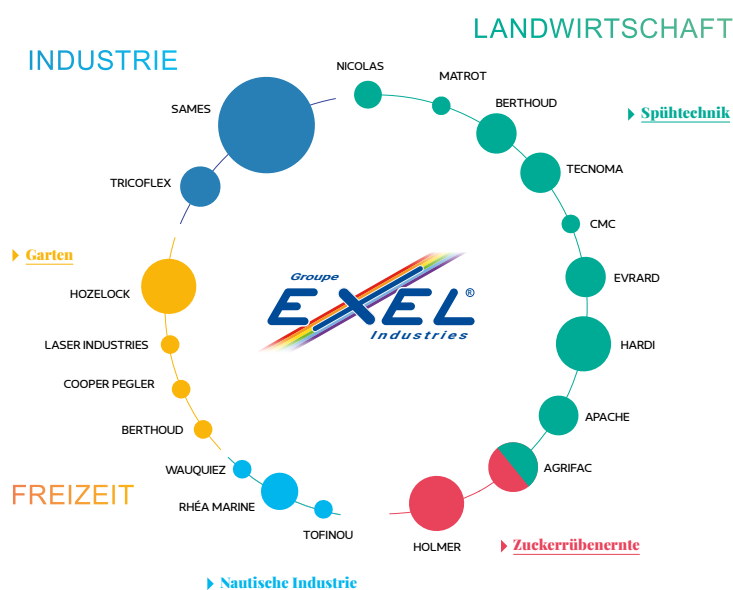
LANDWIRTSCHAFT

INDUSTRIE

NICOLAS

MATROT

SAMES

BERTHOUD

Spühtechnik

TECNOMA

TRICOFLEX

CMC

Garten

EVRARD

Groupe

EXEL®

Industries

HOZELOCK

HARDI

LASER INDUSTRIES

COOPER PEGLER

APACHE

BERTHOUD

AGRIFAC

WAUQUIEZ

FREIZEIT

RHÉA MARINE

TOFINOU

HOLMER

Zuckerrübenernte

Nautische Industrie